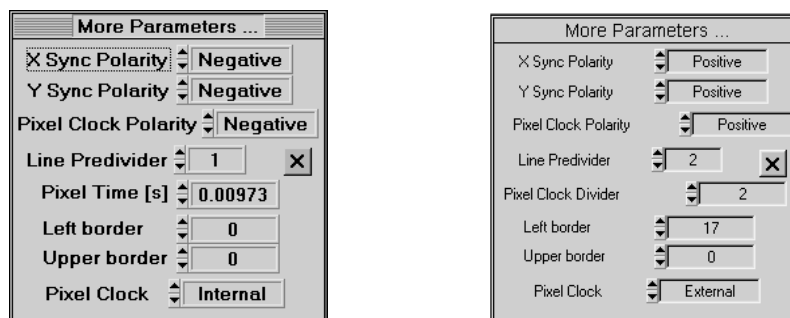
More Parameters ...

X Sync Polarity Negative

Y Sync Polarity Negative

Pixel Clock Polarity Negative

Line Predivider 1 ×

Pixel Time [s] 0.00973

Left border 0

Upper border 0

Pixel Clock Internal

More Parameters ...

X Sync Polarity Positive

Y Sync Polarity Positive

Pixel Clock Polarity Positive

Line Predivider 2 ×

Pixel Clock Divider 2

Left border 17

Upper border 0

Pixel Clock External